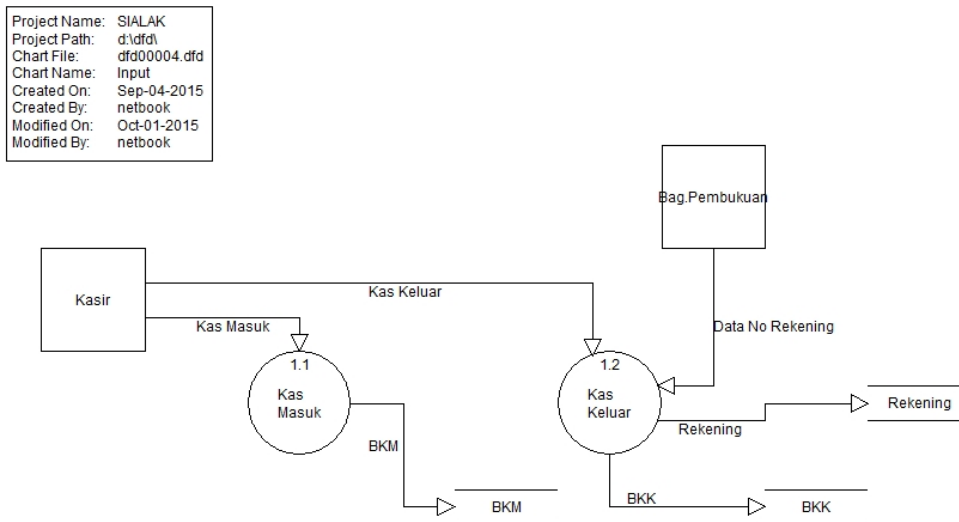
| | |
|---|---|
| Project Name: | SIALAK |
| Project Path: | d:\dfd\ |
| Chart File: | dfd00004.dfd |
| Chart Name: | Input |
| Created On: | Sep-04-2015 |
| Created By: | netbook |
| Modified On: | Oct-01-2015 |
| Modified By: | netbook |

Bag.Pembukuan

Kasir

Kas Keluar

Kas Masuk

Data No Rekening

1.1
Kas
Masuk

1.2
Kas
Keluar

Rekening

Rekening

BKM

BKM

BKK

BKK